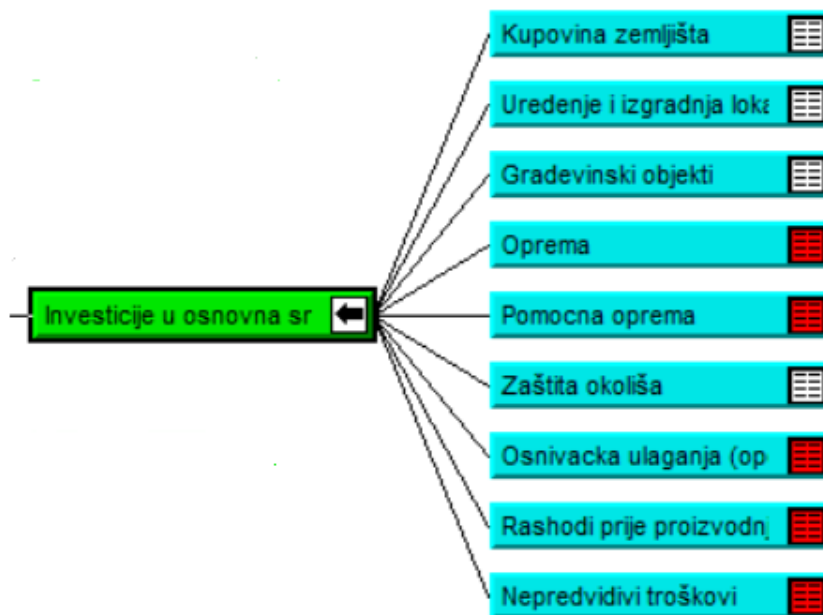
Investicije u osnovna sr

Kupovina zemljišta

Uredenje i izgradnja loka

Gradevinski objekti

Oprema

Pomocna oprema

Zaštita okoliša

Osnivacka ulaganja (op

Rashodi prije proizvodnj

Nepredvidivi troškovi